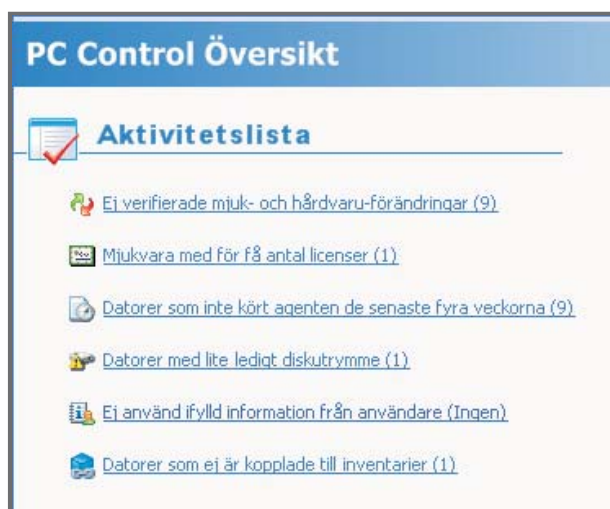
PC Control Översikt

Aktivitetslista

Ej verifierade mjuk- och hårdvaru-förändringar (9)

Mjukvara med för få antal licenser (1)

Datorer som inte kört agenten de senaste fyra veckorna (9)

Datorer med lite ledigt diskutrymme (1)

Ej använd ifylld information från användare (Ingen)

Datorer som ej är kopplade till inventarier (1)